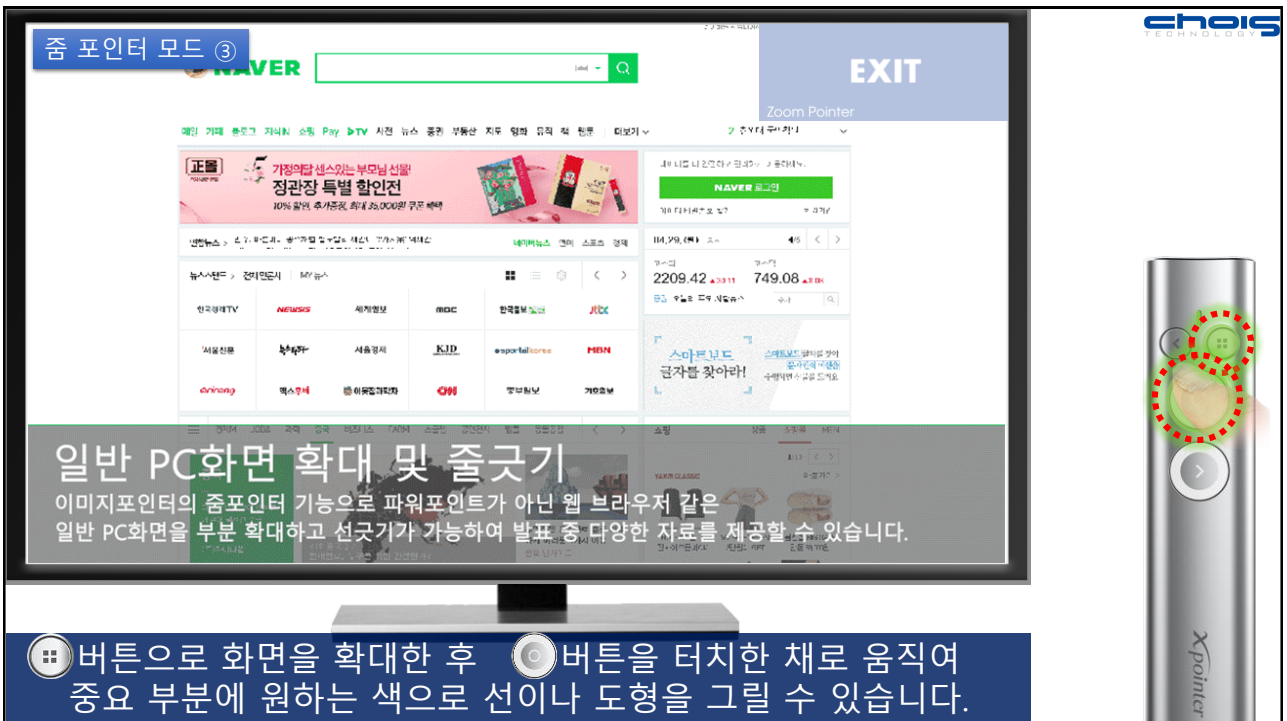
줌 포인터 모드 ③

NAVER

EXIT
Zoom Pointer

choiS
TECHNOLOGY

정관장 특별 할인전

2209.42
749.08

스마트보드
글자를 찾아라!

일반 PC화면 확대 및 줄긋기
이미지포인터의 줌포인터 기능으로 파워포인트가 아닌 웹 브라우저 같은 일반 PC화면을 부분 확대하고 선긋기가 가능하여 발표 중 다양한 자료를 제공할 수 있습니다.

버튼으로 화면을 확대한 후 버튼을 터치한 채로 움직여 중요 부분에 원하는 색으로 선이나 도형을 그릴 수 있습니다.

Xpointer